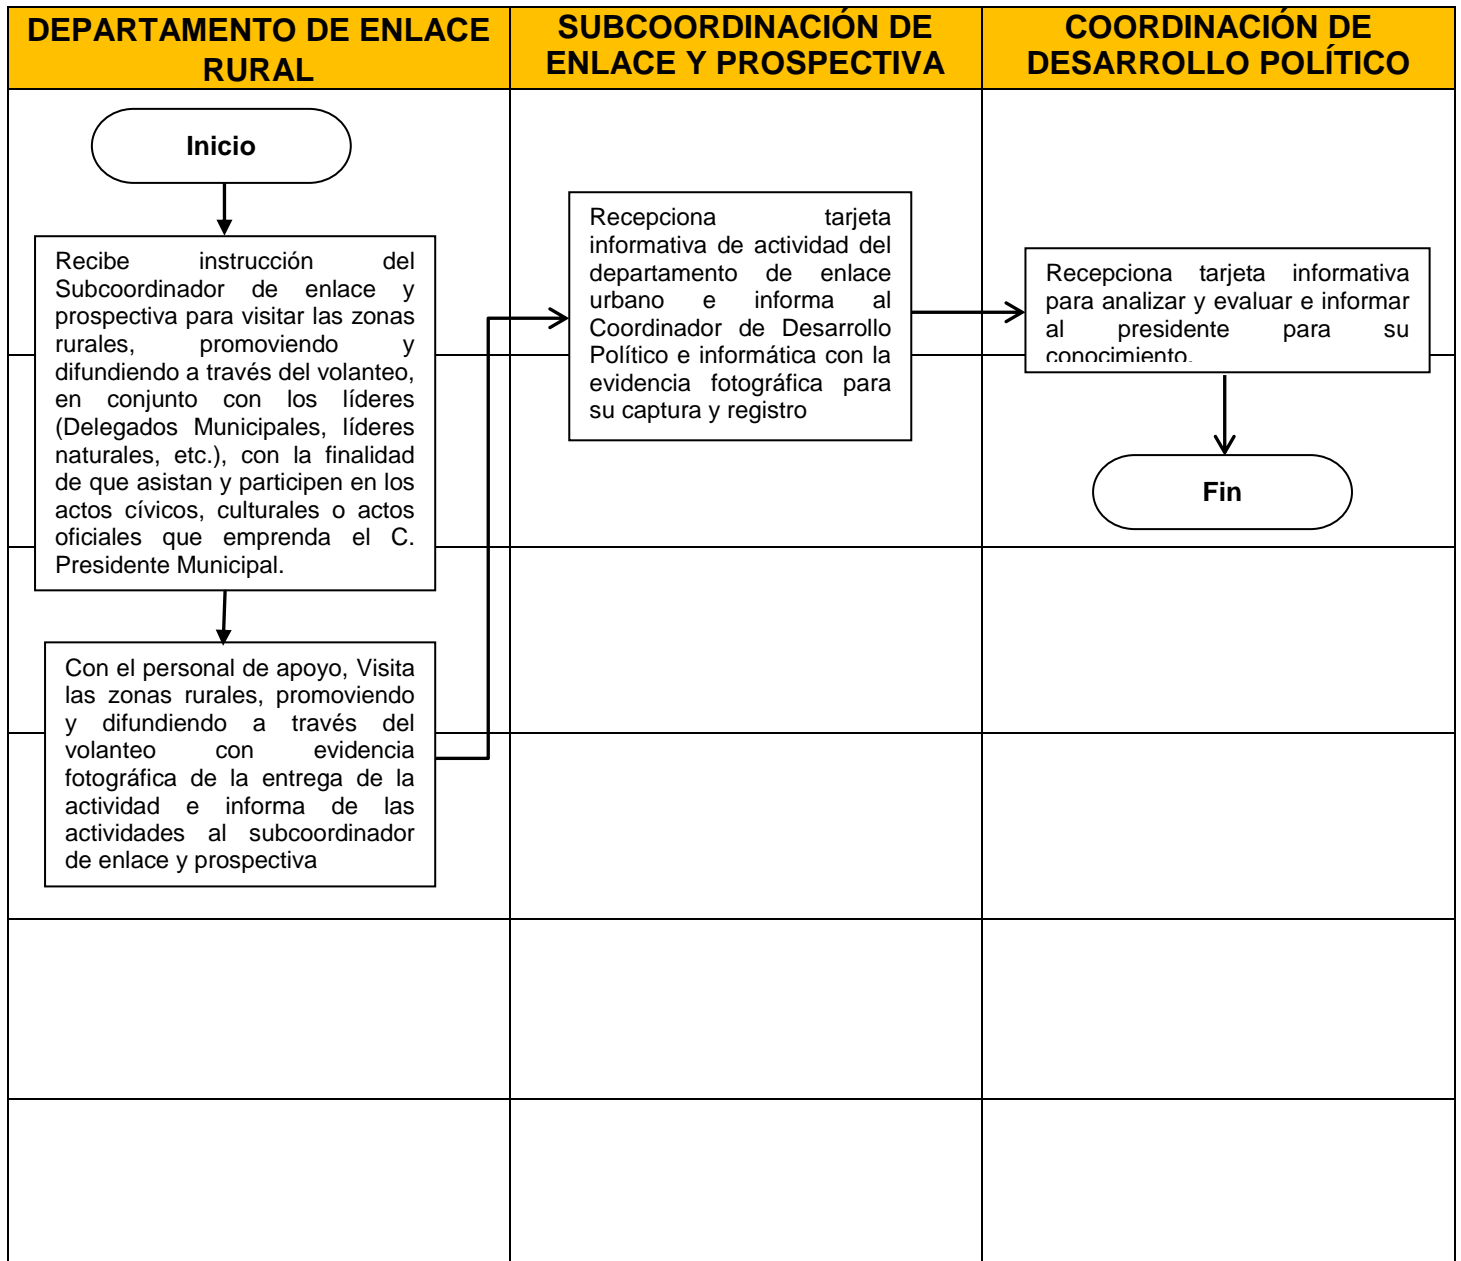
DEPARTAMENTO DE ENLACE RURAL

SUBCOORDINACIÓN DE ENLACE Y PROSPECTIVA

COORDINACIÓN DE DESARROLLO POLÍTICO

Inicio

Recibe instrucción del Subcoordinador de enlace y prospectiva para visitar las zonas rurales, promoviendo y difundiendo a través del volanteo, en conjunto con los líderes (Delegados Municipales, líderes naturales, etc.), con la finalidad de que asistan y participen en los actos cívicos, culturales o actos oficiales que emprenda el C. Presidente Municipal.

Con el personal de apoyo, Visita las zonas rurales, promoviendo y difundiendo a través del volanteo con evidencia fotográfica de la entrega de la actividad e informa de las actividades al subcoordinador de enlace y prospectiva

Recepciona tarjeta informativa de actividad del departamento de enlace urbano e informa al Coordinador de Desarrollo Político e informática con la evidencia fotográfica para su captura y registro

Recepciona tarjeta informativa para analizar y evaluar e informar al presidente para su conocimiento.

Fin